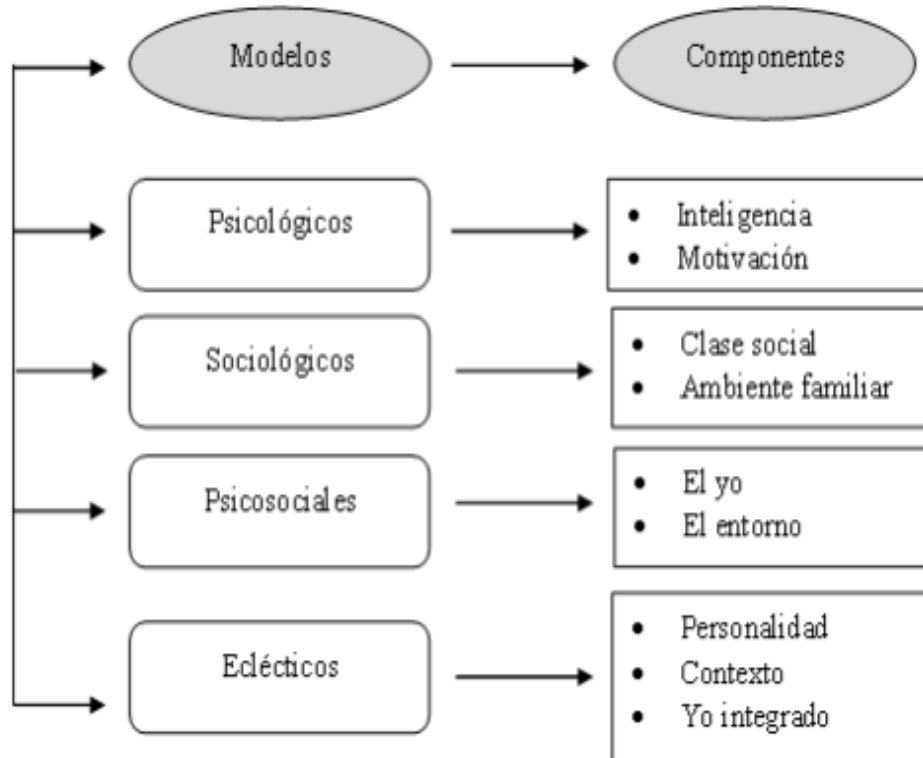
Modelos

Componentes

Psicológicos

- Inteligencia
- Motivación

Sociológicos

- Clase social
- Ambiente familiar

Psicosociales

- El yo
- El entorno

Eclécticos

- Personalidad
- Contexto
- Yo integrado